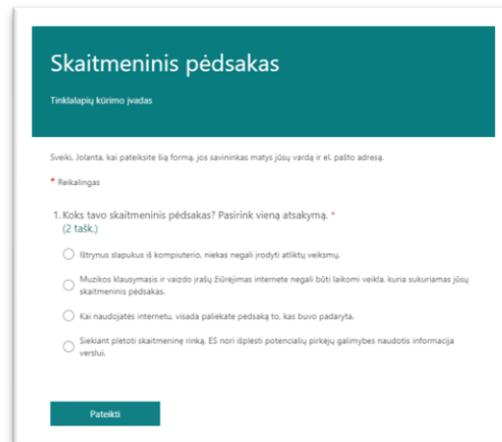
Skaitmeninis pėdsakas

Tinklalapių kūrimo įvadas

Sveiki, Jolanta, kai pateiksite šią formą, jos savininkas matys jūsų vardą ir el. pašto adresą.

* Reikalingas

1. Koks tavo skaitmeninis pėdsakas? Pasirink vieną atsakymą. *
(2 tašk.)

Ištrynus slapukus iš kompiuterio, niekas negali įrodyti atliktų veiksmų.

Muzikos klausymasis ir vaizdo įrašų žiūrėjimas internete negali būti laikomi veikla, kuria sukuriamas jūsų skaitmeninis pėdsakas.

Kai naudojatės internetu, visada paliekate pėdsaką to, kas buvo padaryta.

Siekiant plėtoti skaitmeninę rinką, ES nori išplėsti potencialių pirkėjų galimybes naudotis informacija verslui.

Pateikti